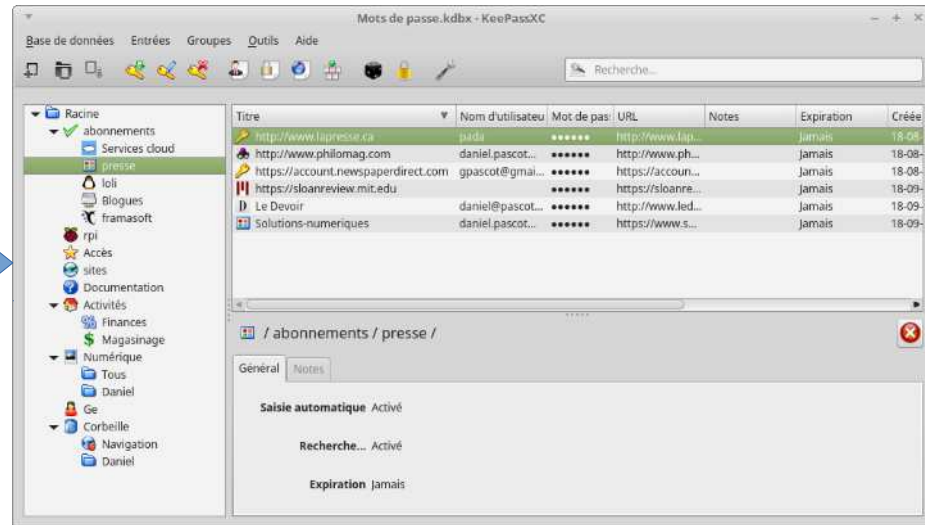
Mots de passe.kdbx - KeePassXC

Base de données Entrées Groupes Outils Aide

Recherche...

Racine
abonnements
Services cloud
presse
loli
Blogues
framasoft
rpi
Accès
sites
Documentation
Activités
Finances
Magasinage
Numérique
Tous
Daniel
Ge
Corbeille
Navigation
Daniel

| Titre | Nom d'utilisateu | Mot de pas | URL | Notes | Expiration | Créée |
|---|---|---|---|---|---|---|
| http://www.lapresse.ca | pada | •••••• | http://www.lap... | | Jamais | 18-08- |
| http://www.philomag.com | daniel.pascot... | •••••• | http://www.ph... | | Jamais | 18-08- |
| https://account.newspaperdirect.com | gpascot@gmai... | •••••• | https://accoun... | | Jamais | 18-08- |
| https://sloanreview.mit.edu | | •••••• | https://sloanre... | | Jamais | 18-09- |
| Le Devoir | daniel@pascot... | •••••• | http://www.led... | | Jamais | 18-09- |
| Solutions-numeriques | daniel.pascot... | •••••• | https://www.s... | | Jamais | 18-09- |

/ abonnements / presse /

Général Notes

Saisie automatique Activé

Recherche... Activé

Expiration Jamais